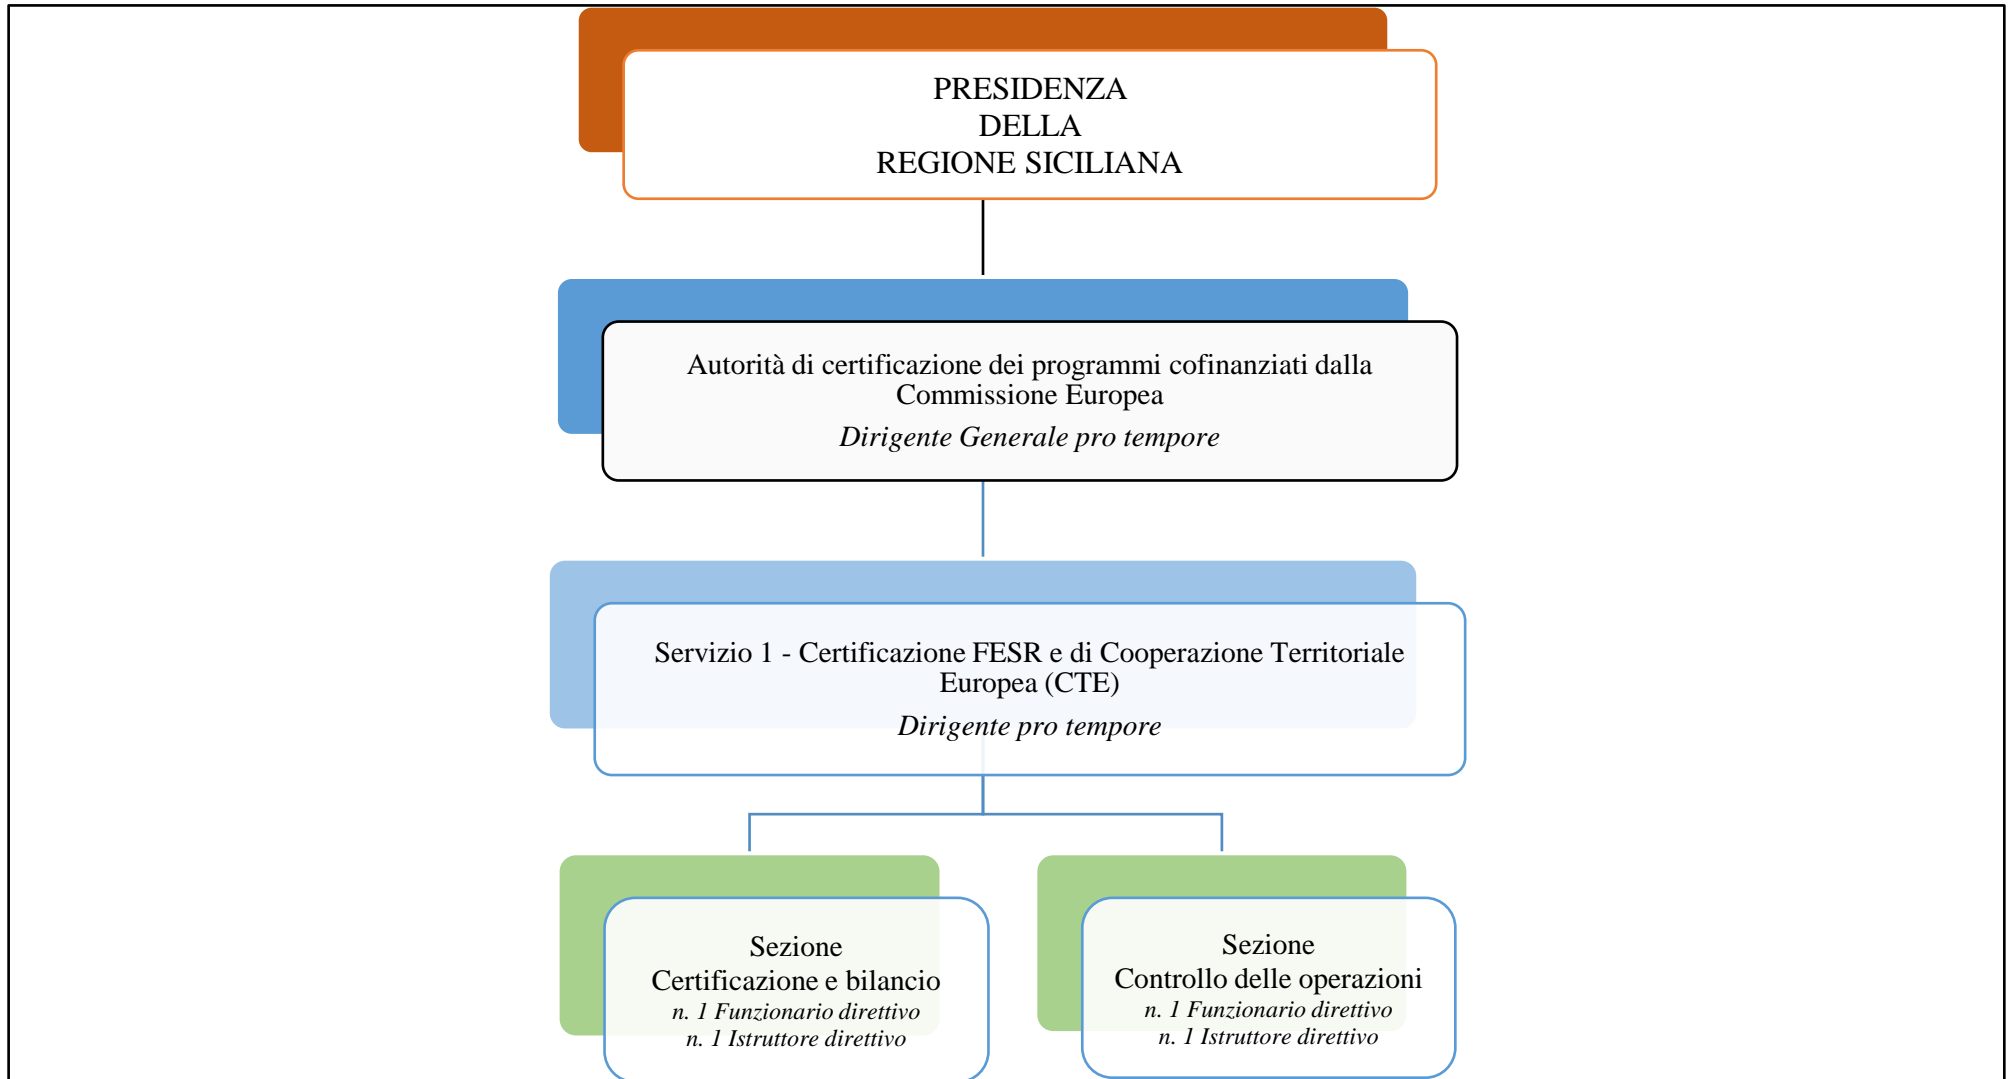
PRESIDENZA
DELLA
REGIONE SICILIANA

Autorità di certificazione dei programmi cofinanziati dalla Commissione Europea
*Dirigente Generale pro tempore*

Servizio 1 - Certificazione FESR e di Cooperazione Territoriale Europea (CTE)
*Dirigente pro tempore*

Sezione
Certificazione e bilancio
*n. 1 Funzionario direttivo*
*n. 1 Istruttore direttivo*

Sezione
Controllo delle operazioni
*n. 1 Funzionario direttivo*
*n. 1 Istruttore direttivo*